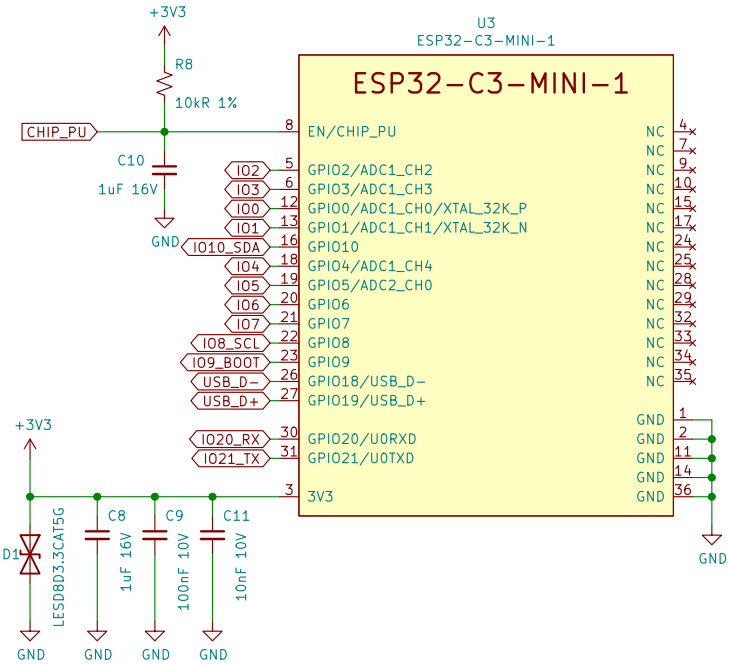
+3V3

R8

10kR 1%

CHIP_PU

C10

1uF 16V

GND

U3
ESP32-C3-MINI-1

ESP32-C3-MINI-1

8 EN/CHIP_PU
IO2 5 GPIO2/ADC1_CH2
IO3 6 GPIO3/ADC1_CH3
IO0 12 GPIO0/ADC1_CH0/XTAL_32K_P
IO1 13 GPIO1/ADC1_CH1/XTAL_32K_N
IO10_SDA 16 GPIO10
IO4 18 GPIO4/ADC1_CH4
IO5 19 GPIO5/ADC2_CH0
IO6 20 GPIO6
IO7 21 GPIO7
IO8_SCL 22 GPIO8
IO9_BOOT 23 GPIO9
USB_D- 26 GPIO18/USB_D-
USB_D+ 27 GPIO19/USB_D+
IO20_RX 30 GPIO20/U0RXD
IO21_TX 31 GPIO21/U0TXD
3 3V3

NC 4
NC 7
NC 9
NC 10
NC 15
NC 17
NC 24
NC 25
NC 28
NC 29
NC 32
NC 33
NC 34
NC 35
GND 1
GND 2
GND 11
GND 14
GND 36

GND

+3V3

D1

LESD8D3.3CAT5G

C8

1uF 16V

C9

100nF 10V

C11

10nF 10V

GND GND GND GND